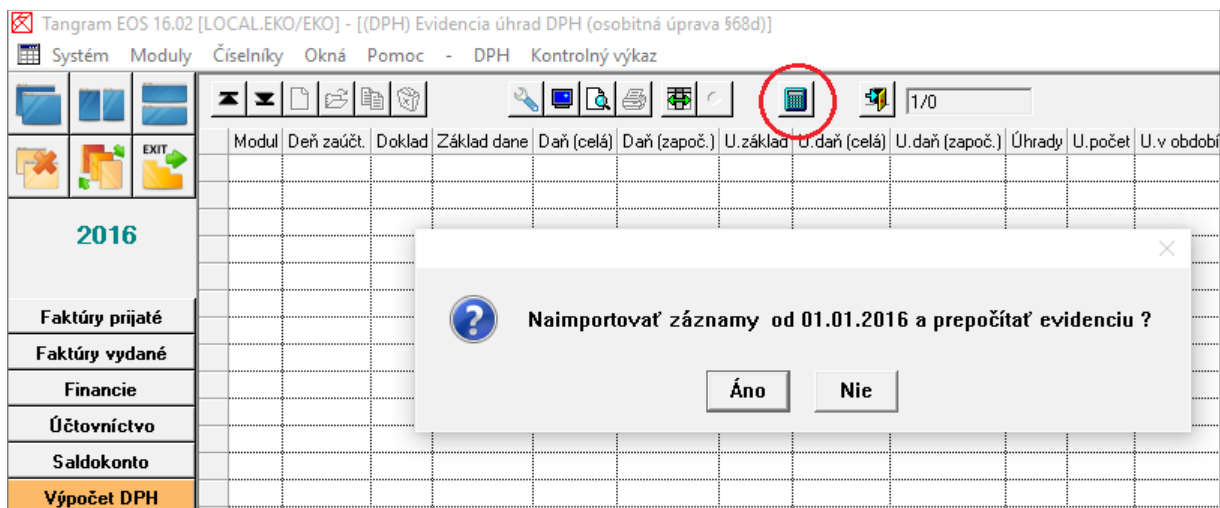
Tangram EOS 16.02 [LOCAL.EKO/EKO] - [(DPH) Evidencia úhrad DPH (osobitná úprava §68d)]

Systém Moduly Číselníky Okná Pomoc - DPH Kontrolný výkaz

EXIT

1/0

| Modul | Deň zaúčt. | Doklad | Základ dane | Daň (celá) | Daň (započ.) | U.základ | U.daň (celá) | U.daň (započ.) | Úhrady | U.počet | U.v období |
|---|---|---|---|---|---|---|---|---|---|---|---|

2016

Naimportovať záznamy od 01.01.2016 a prepočítať evidenciu ?

Áno

Nie

Faktúry prijaté

Faktúry vydané

Financie

Účtovníctvo

Saldokonto

Výpočet DPH